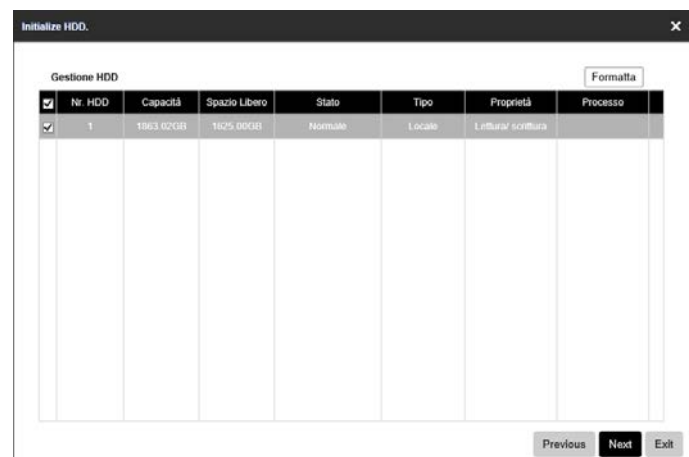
Initialize HDD.

×

Gestione HDD

Formatta

| ☑ | Nr. HDD | Capacità | Spazio Libero | Stato | Tipo | Proprietà | Processo |
|---|---|---|---|---|---|---|---|
| ☑ | 1 | 1863.02GB | 1625.00GB | Normale | Locale | Lettura/ scrittura | |

Previous Next Exit